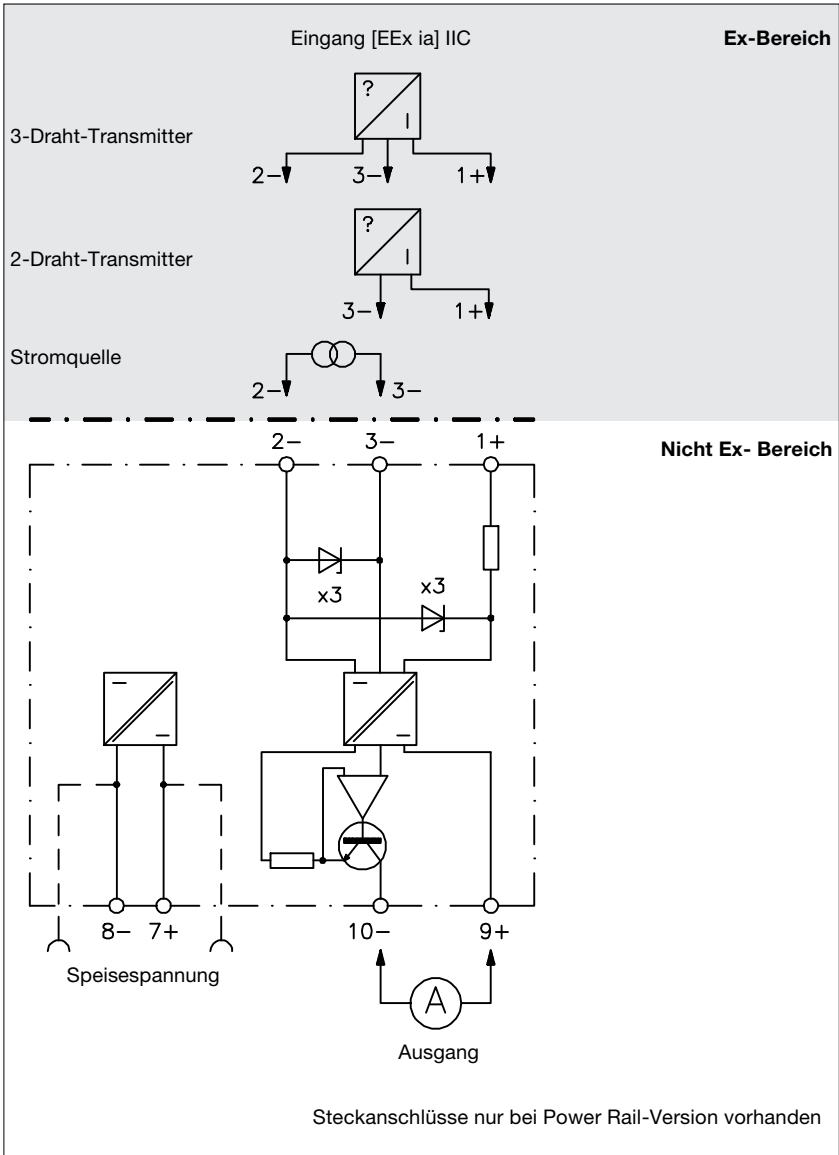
Eingang [EEx ia] IIC

Ex-Bereich

3-Draht-Transmitter

?
I

2– 3– 1+

2-Draht-Transmitter

?
I

3– 1+

Stromquelle

2– 3–

Nicht Ex- Bereich

2– 3– 1+

x3

x3

8– 7+ 10– 9+

Speisespannung

A

Ausgang

Steckanschlüsse nur bei Power Rail-Version vorhanden